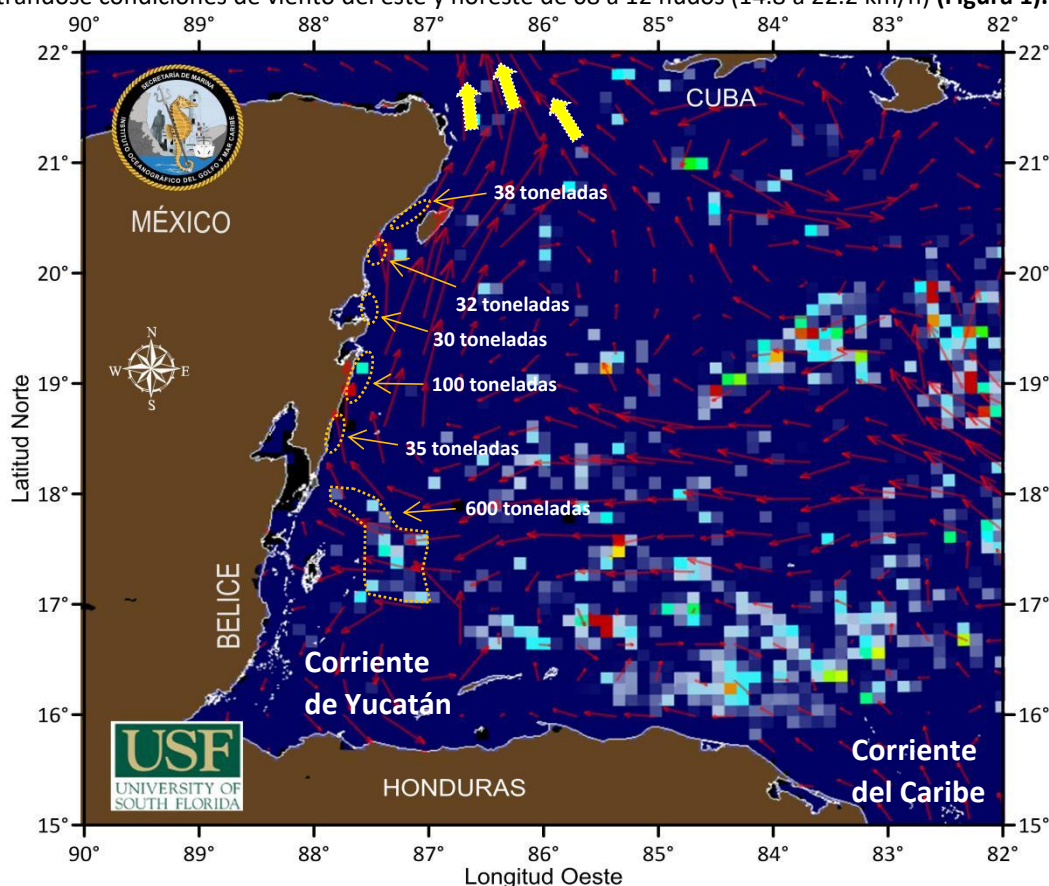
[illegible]trándose condiciones de viento del este y noreste de 08 a 12 nudos (14.8 a 22.2 km/h) (Figura 1).

90° 89° 88° 87° 86° 85° 84° 83° 82°

22° 21° 20° 19° 18° 17° 16° 15°

SECRETARÍA DE MARINA
INSTITUTO OCEANOGRÁFICO DEL GOLFO Y MAR CARIBE

CUBA

MÉXICO

38 toneladas

32 toneladas

30 toneladas

100 toneladas

35 toneladas

600 toneladas

N
W E
S

Latitud Norte

BELICE

Corriente de Yucatán

USF
UNIVERSITY OF SOUTH FLORIDA

HONDURAS

Corriente del Caribe

Longitud Oeste